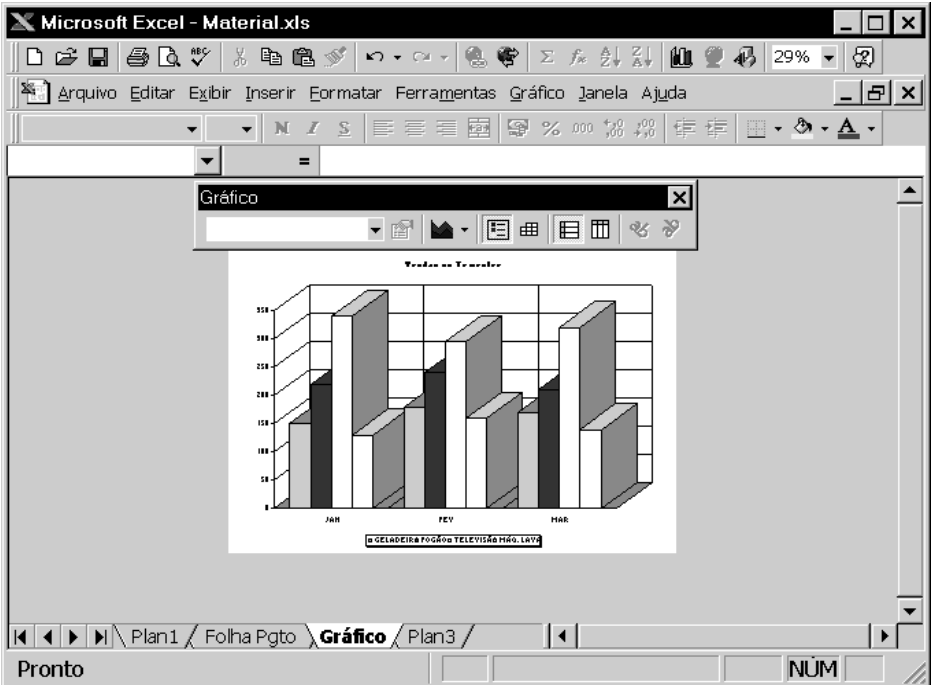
Microsoft Excel - Material.xls

29%

Arquivo Editar Exibir Inserir Formatar Ferramentas Gráfico Janela Ajuda

N I S % 000

=

Gráfico

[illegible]

350
300
250
200
150
100
50
0

JAN FEV MAR

GELADEIRA FOGÃO TELEVISÃO MÁQ. LAVA

Plan1 Folha Pgto Gráfico Plan3

Pronto NÚM